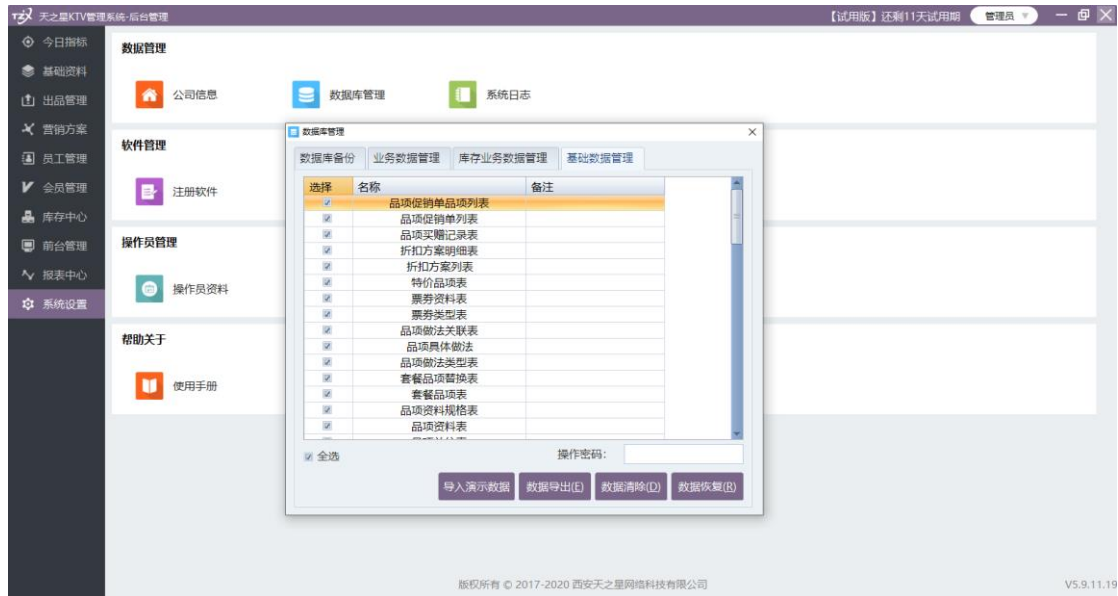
天之星KTV管理系统-后台管理

【试用版】还剩11天试用期 管理员

今日指标
基础资料
出品管理
营销方案
员工管理
会员管理
库存中心
前台管理
报表中心
系统设置

数据管理

公司信息
数据库管理
系统日志

软件管理

注册软件

操作员管理

操作员资料

帮助关于

使用手册

数据库管理

数据库备份 业务数据管理 库存业务数据管理 基础数据管理

| 选择 | 名称 | 备注 |
|---|---|---|
| ☑ | 品项促销单品项列表 | |
| ☑ | 品项促销单列表 | |
| ☑ | 品项买赠记录表 | |
| ☑ | 折扣方案明细表 | |
| ☑ | 折扣方案列表 | |
| ☑ | 特价品项表 | |
| ☑ | 票券资料表 | |
| ☑ | 票券类型表 | |
| ☑ | 品项做法关联表 | |
| ☑ | 品项具体做法 | |
| ☑ | 品项做法类型表 | |
| ☑ | 套餐品项替换表 | |
| ☑ | 套餐品项表 | |
| ☑ | 品项资料规格表 | |
| ☑ | 品项资料表 | |
| | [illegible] | |

☑ 全选 操作密码:

导入演示数据 数据导出(E) 数据清除(D) 数据恢复(R)

版权所有 © 2017-2020 西安天之星网络科技有限公司

V5.9.11.19